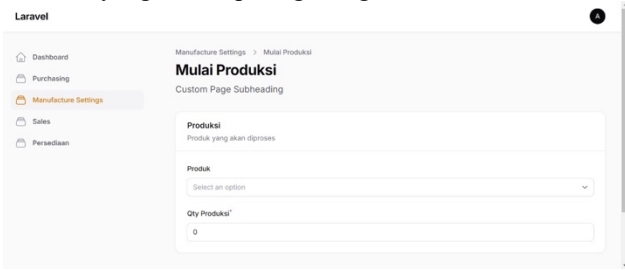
Laravel

A

Dashboard
Purchasing
Manufacture Settings
Sales
Persediaan

Manufacture Settings > Mulai Produksi

Mulai Produksi

Custom Page Subheading

Produksi
Produk yang akan diproses

Produk
Select an option

Qty Produksi*
0